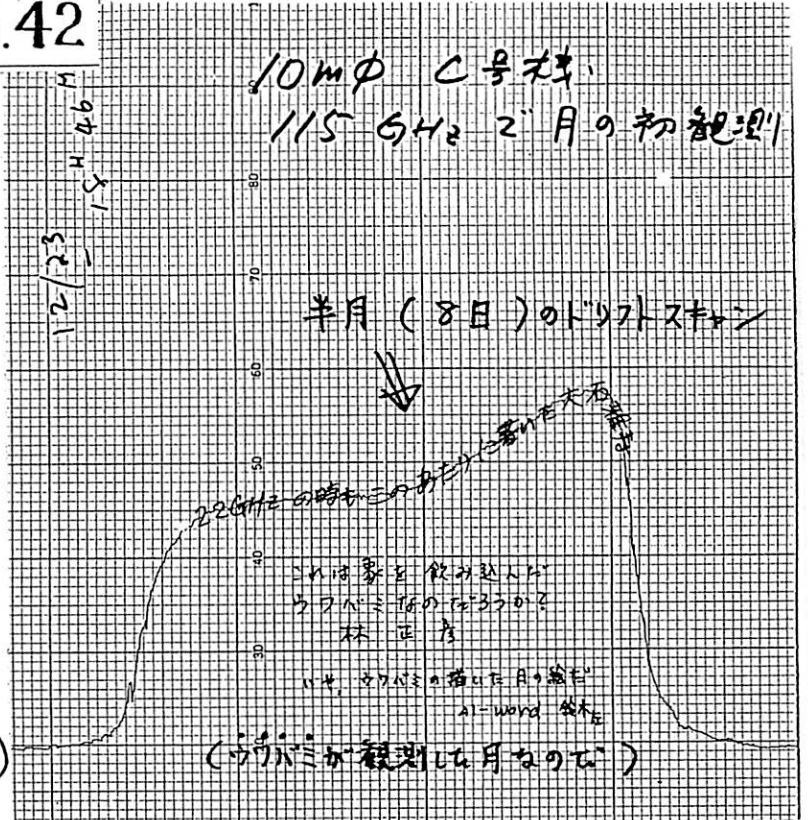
.42

10mφ C号機
115 GHz で月の初観測

12/23 15H 46M

80

70

半月 (8日) のドリフトスキャン

60

22GHzの時もこのあたりに書いた大石雅寿

50

40

これは象を飲み込んだウワバミなのだろうか?
林 正彦

30

いや、ウワバミの描いた月の絵だ
AI-word 鈴木正

(ウワバミが観測した月なので)